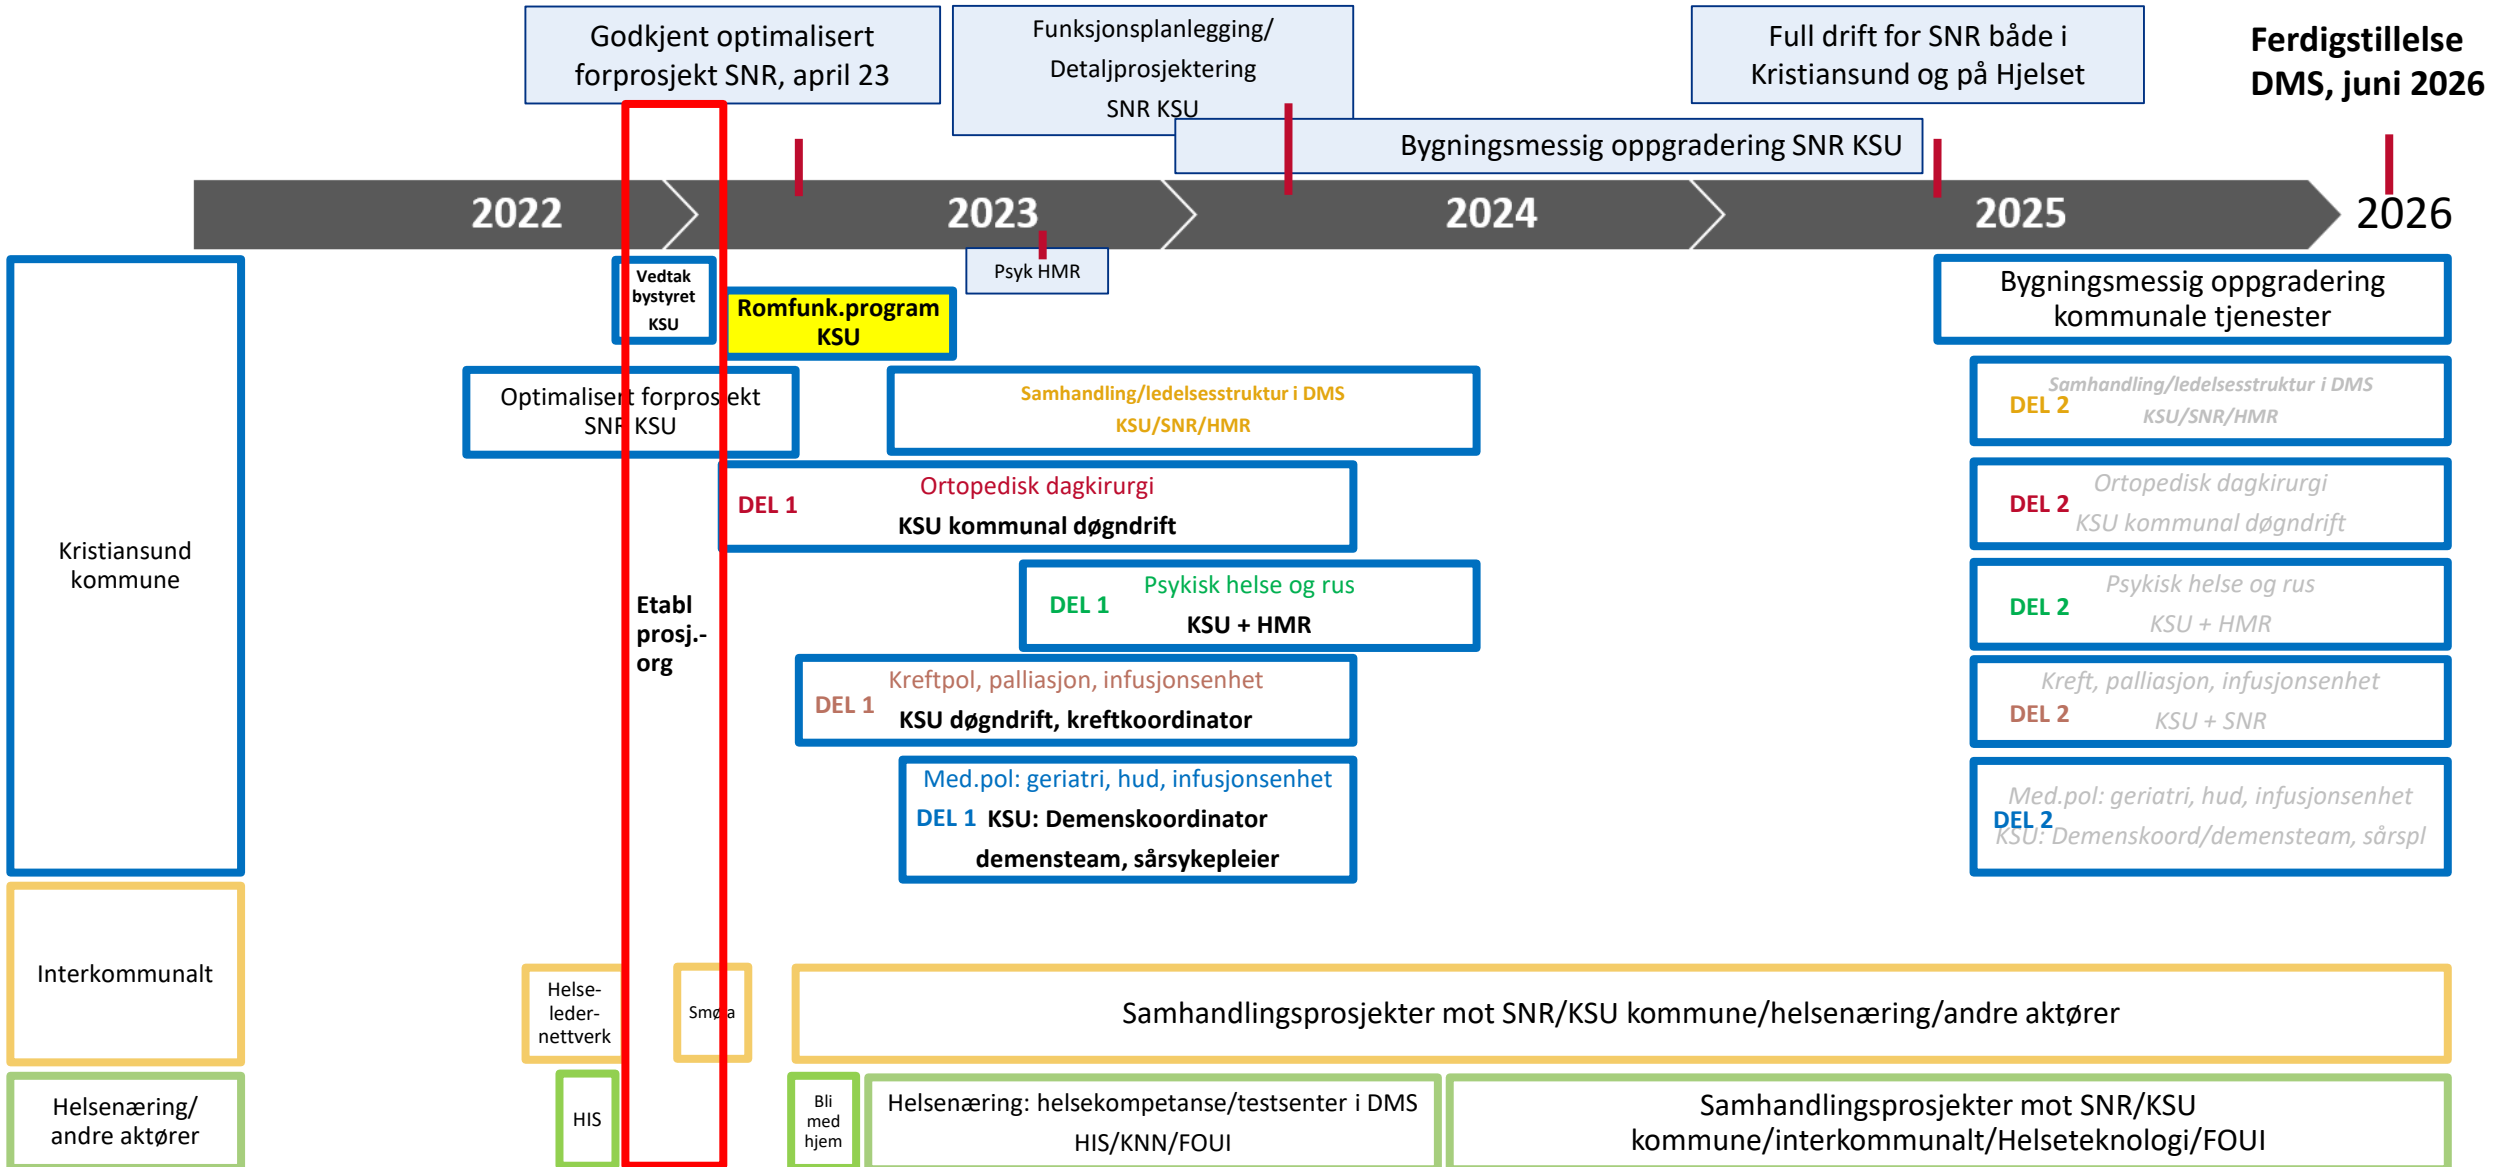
Godkjent optimalisert forprosjekt SNR, april 23

Funksjonsplanlegging/ Detaljprosjektering SNR KSU

Full drift for SNR både i Kristiansund og på Hjelset

Ferdigstillelse DMS, juni 2026

Bygningsmessig oppgradering SNR KSU

2022

2023

2024

2025

2026

Psyk HMR

Vedtak bystyret KSU

Romfunk.program KSU

Bygningsmessig oppgradering kommunale tjenester

Kristiansund kommune

Optimalisert forprosjekt SNR KSU

Samhandling/ledelsesstruktur i DMS KSU/SNR/HMR

DEL 2 Samhandling/ledelsesstruktur i DMS KSU/SNR/HMR

DEL 1 Ortopedisk dagkirurgi KSU kommunal døgndrift

DEL 2 Ortopedisk dagkirurgi KSU kommunal døgndrift

Etabl prosj.-org

DEL 1 Psykisk helse og rus KSU + HMR

DEL 2 Psykisk helse og rus KSU + HMR

DEL 1 Kreftpol, palliasjon, infusjonsenhet KSU døgndrift, kreftkoordinator

DEL 2 Kreft, palliasjon, infusjonsenhet KSU + SNR

Med.pol: geriatri, hud, infusjonsenhet DEL 1 KSU: Demenskoordinator demensteam, sårsykepleier

Med.pol: geriatri, hud, infusjonsenhet DEL 2 KSU: Demenskoord/demensteam, sårspl

Interkommunalt

Helse-leder-nettverk

Smøla

Samhandlingsprosjekter mot SNR/KSU kommune/helsenæring/andre aktører

Helsenæring/ andre aktører

HIS

Bli med hjem

Helsenæring: helsekompetanse/testsenter i DMS HIS/KNN/FOUI

Samhandlingsprosjekter mot SNR/KSU kommune/interkommunalt/Helseteknologi/FOUI